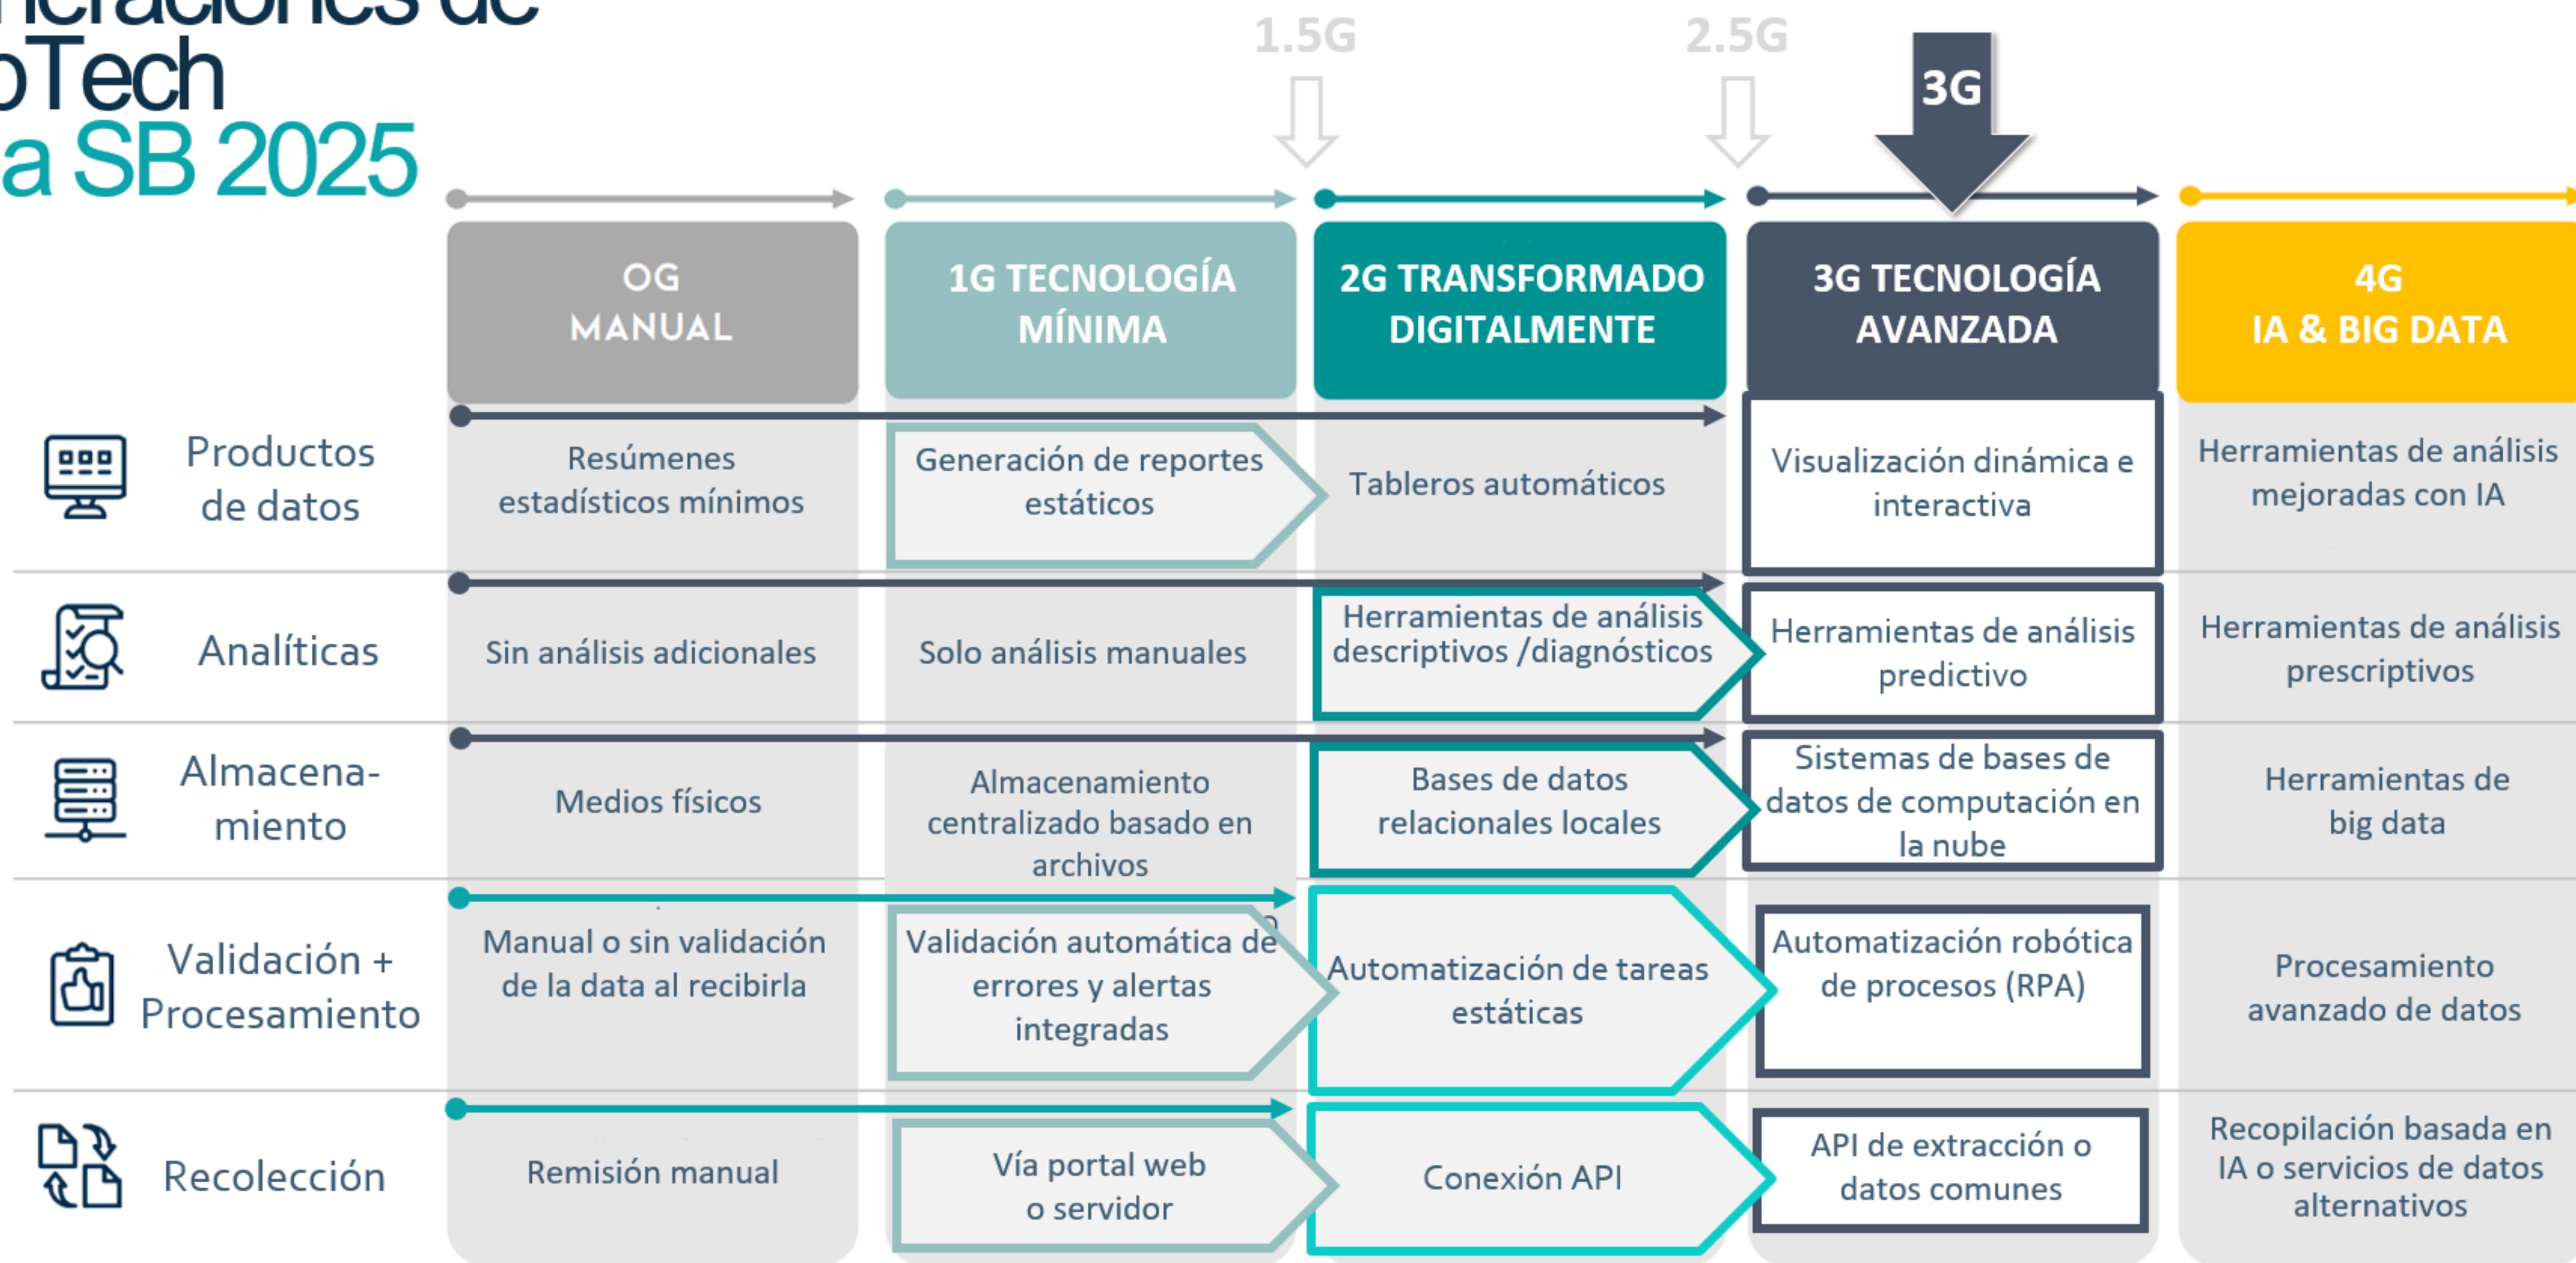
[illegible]eraciones de
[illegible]Tech
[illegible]a SB 2025

1.5G
2.5G
3G

| | 0G MANUAL | 1G TECNOLOGÍA MÍNIMA | 2G TRANSFORMADO DIGITALMENTE | 3G TECNOLOGÍA AVANZADA | 4G IA & BIG DATA |
|---|---|---|---|---|---|
| Productos de datos | Resúmenes estadísticos mínimos | Generación de reportes estáticos | Tableros automáticos | Visualización dinámica e interactiva | Herramientas de análisis mejoradas con IA |
| Analíticas | Sin análisis adicionales | Solo análisis manuales | Herramientas de análisis descriptivos /diagnósticos | Herramientas de análisis predictivo | Herramientas de análisis prescriptivos |
| Almacena-miento | Medios físicos | Almacenamiento centralizado basado en archivos | Bases de datos relacionales locales | Sistemas de bases de datos de computación en la nube | Herramientas de big data |
| Validación + Procesamiento | Manual o sin validación de la data al recibirla | Validación automática de errores y alertas integradas | Automatización de tareas estáticas | Automatización robótica de procesos (RPA) | Procesamiento avanzado de datos |
| Recolección | Remisión manual | Vía portal web o servidor | Conexión API | API de extracción o datos comunes | Recopilación basada en IA o servicios de datos alternativos |